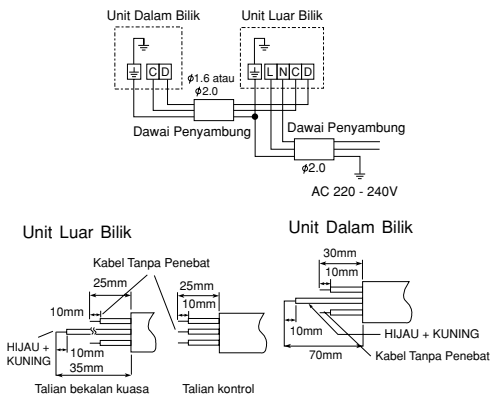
Unit Dalam Bilik

Unit Luar Bilik

C D

L N C D

$\phi$1.6 atau $\phi$2.0

Dawai Penyambung

Dawai Penyambung

$\phi$2.0

AC 220 - 240V

Unit Luar Bilik

Kabel Tanpa Penebat

25mm

10mm

HIJAU + KUNING

10mm

35mm

Talian bekalan kuasa

25mm

10mm

Talian kontrol

Unit Dalam Bilik

30mm

10mm

10mm

HIJAU + KUNING

70mm

Kabel Tanpa Penebat